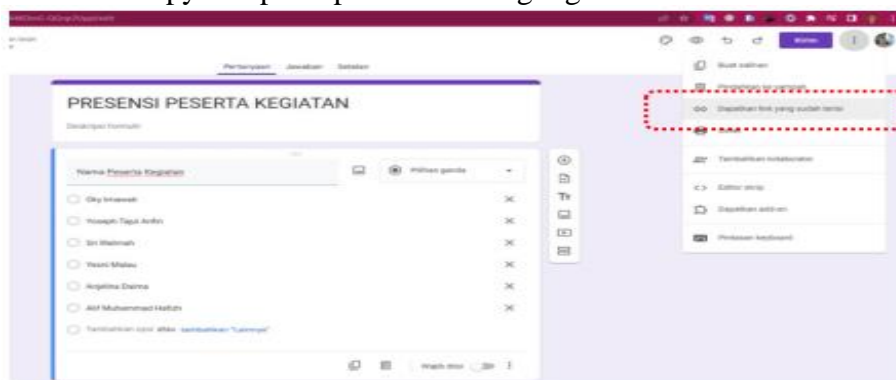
Pertanyaan Jawaban Setelan

PRESENSI PESERTA KEGIATAN

Deskripsi formulir

Nama Peserta Kegiatan

Pilihan ganda

Oky Irmawati

Yoseph Tajul Arifin

Sri Rahmah

Yesni Malau

Angelina Darma

Alif Muhammad Hafizh

Tambahkan opsi atau tambahkan "Lainnya"

Wajib diisi

Kirim

Buat salinan

Pindahkan ke sampah

Dapatkan link yang sudah terisi

Cetak

Tambahkan kolaborator

Editor skrip

Dapatkan add-on

Pintasan keyboard